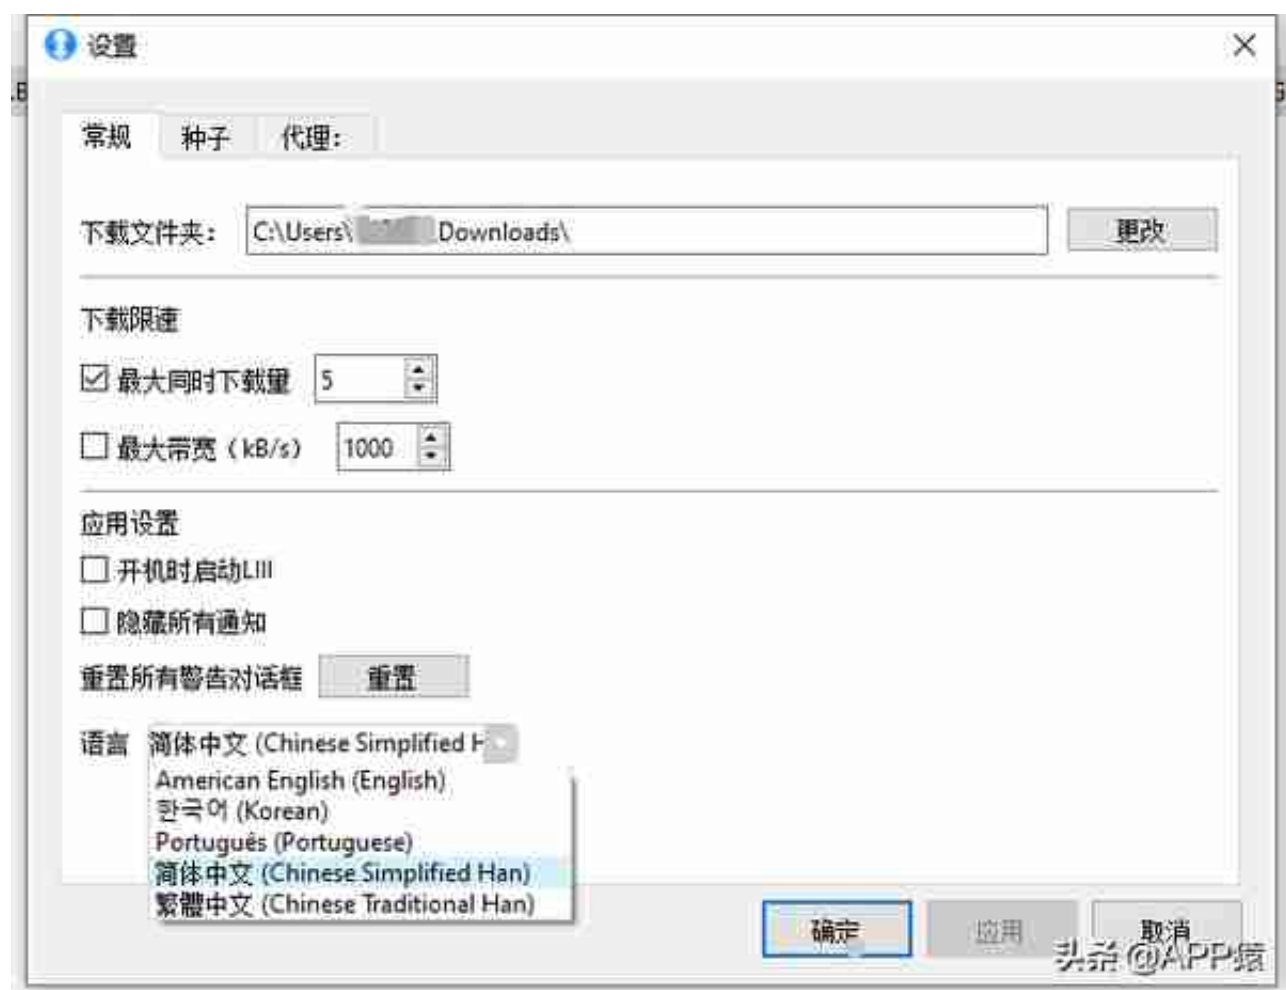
设置

常规 种子 代理:

下载文件夹: C:\Users\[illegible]Downloads\ 更改

下载限速

最大同时下载量 5

最大带宽（kB/s） 1000

应用设置

开机时启动LIII

隐藏所有通知

重置所有警告对话框 重置

语言 简体中文 (Chinese Simplified H

American English (English)
한국어 (Korean)
Português (Portuguese)
简体中文 (Chinese Simplified Han)
繁體中文 (Chinese Traditional Han)

确定 应用 取消

头条 @APP猿